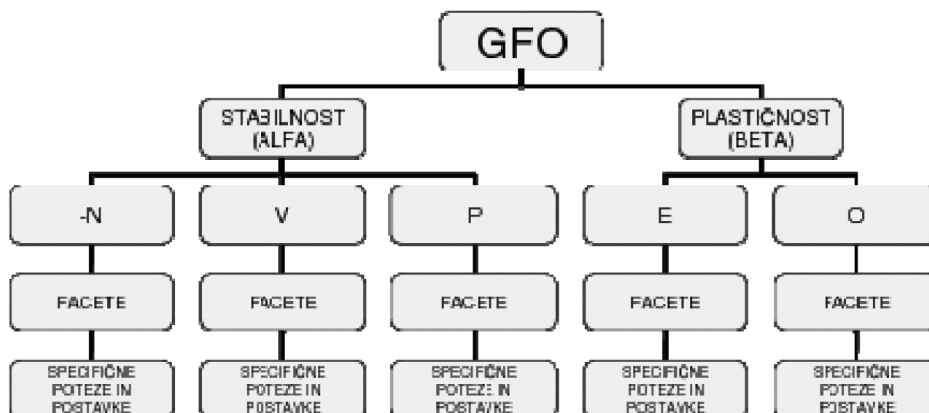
GFO

STABILNOST (ALFA)

PLASTIČNOST (BETA)

-N

V

P

E

O

FACETE

FACETE

FACETE

FACETE

FACETE

SPECIFIČNE POTEZE IN POSTAVKE

SPECIFIČNE POTEZE IN POSTAVKE

SPECIFIČNE POTEZE IN POSTAVKE

SPECIFIČNE POTEZE IN POSTAVKE

SPECIFIČNE POTEZE IN POSTAVKE